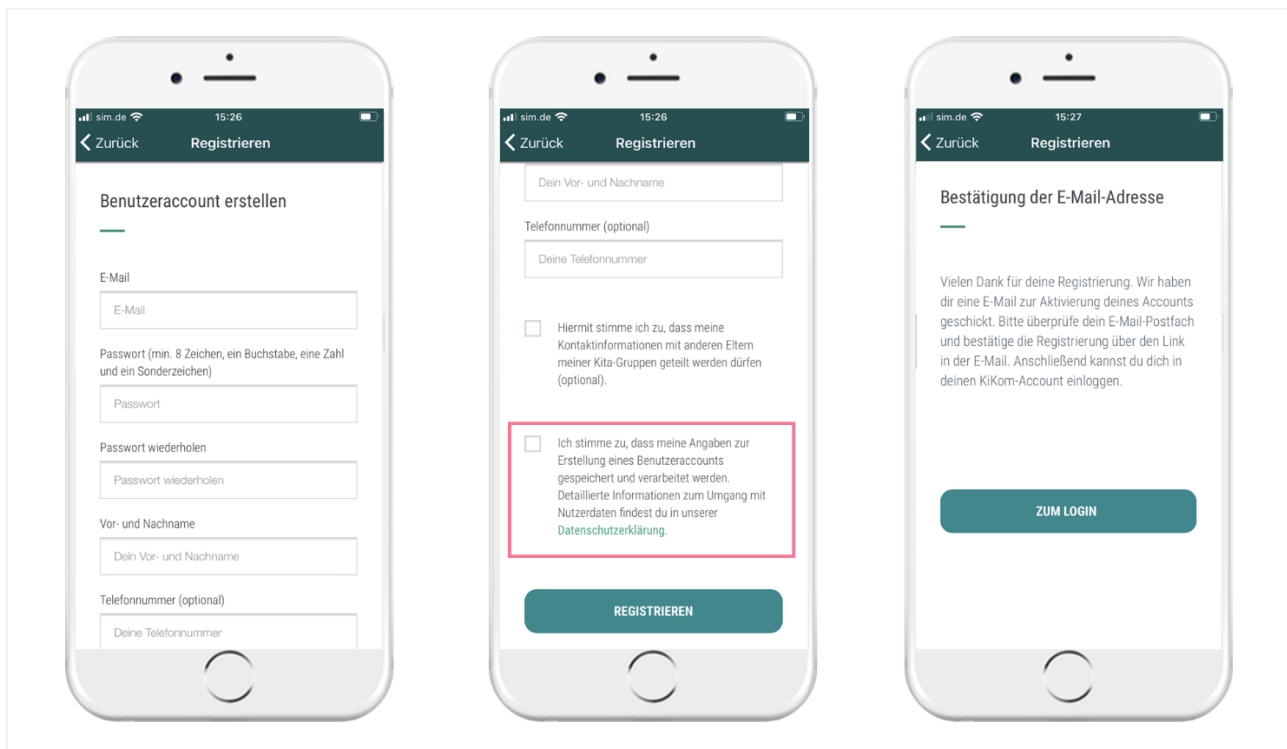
sim.de 15:26
Zurück Registrieren

Benutzeraccount erstellen

E-Mail

E-Mail

Passwort (min. 8 Zeichen, ein Buchstabe, eine Zahl und ein Sonderzeichen)

Passwort

Passwort wiederholen

Passwort wiederholen

Vor- und Nachname

Dein Vor- und Nachname

Telefonnummer (optional)

Deine Telefonnummer

sim.de 15:26
Zurück Registrieren

Dein Vor- und Nachname

Telefonnummer (optional)

Deine Telefonnummer

Hiermit stimme ich zu, dass meine Kontaktinformationen mit anderen Eltern meiner Kita-Gruppen geteilt werden dürfen (optional).

Ich stimme zu, dass meine Angaben zur Erstellung eines Benutzeraccounts gespeichert und verarbeitet werden. Detaillierte Informationen zum Umgang mit Nutzerdaten findest du in unserer Datenschutzerklärung.

REGISTRIEREN

sim.de 15:27
Zurück Registrieren

Bestätigung der E-Mail-Adresse

Vielen Dank für deine Registrierung. Wir haben dir eine E-Mail zur Aktivierung deines Accounts geschickt. Bitte überprüfe dein E-Mail-Postfach und bestätige die Registrierung über den Link in der E-Mail. Anschließend kannst du dich in deinen KiKom-Account einloggen.

ZUM LOGIN